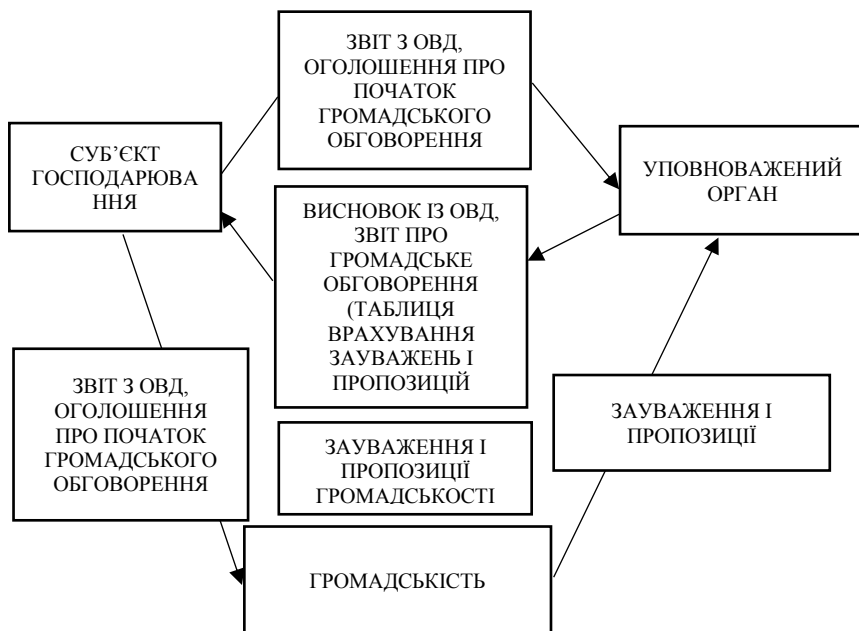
ЗВІТ З ОВД, ОГОЛОШЕННЯ ПРО ПОЧАТОК ГРОМАДСЬКОГО ОБГОВОРЕННЯ

СУБ'ЄКТ ГОСПОДАРЮВАННЯ

УПОВНОВАЖЕНИЙ ОРГАН

ВИСНОВОК ІЗ ОВД, ЗВІТ ПРО ГРОМАДСЬКЕ ОБГОВОРЕННЯ (ТАБЛИЦЯ ВРАХУВАННЯ ЗАУВАЖЕНЬ І ПРОПОЗИЦІЙ

ЗВІТ З ОВД, ОГОЛОШЕННЯ ПРО ПОЧАТОК ГРОМАДСЬКОГО ОБГОВОРЕННЯ

ЗАУВАЖЕННЯ І ПРОПОЗИЦІЇ

ЗАУВАЖЕННЯ І ПРОПОЗИЦІЇ ГРОМАДСЬКОСТІ

ГРОМАДСЬКІСТЬ